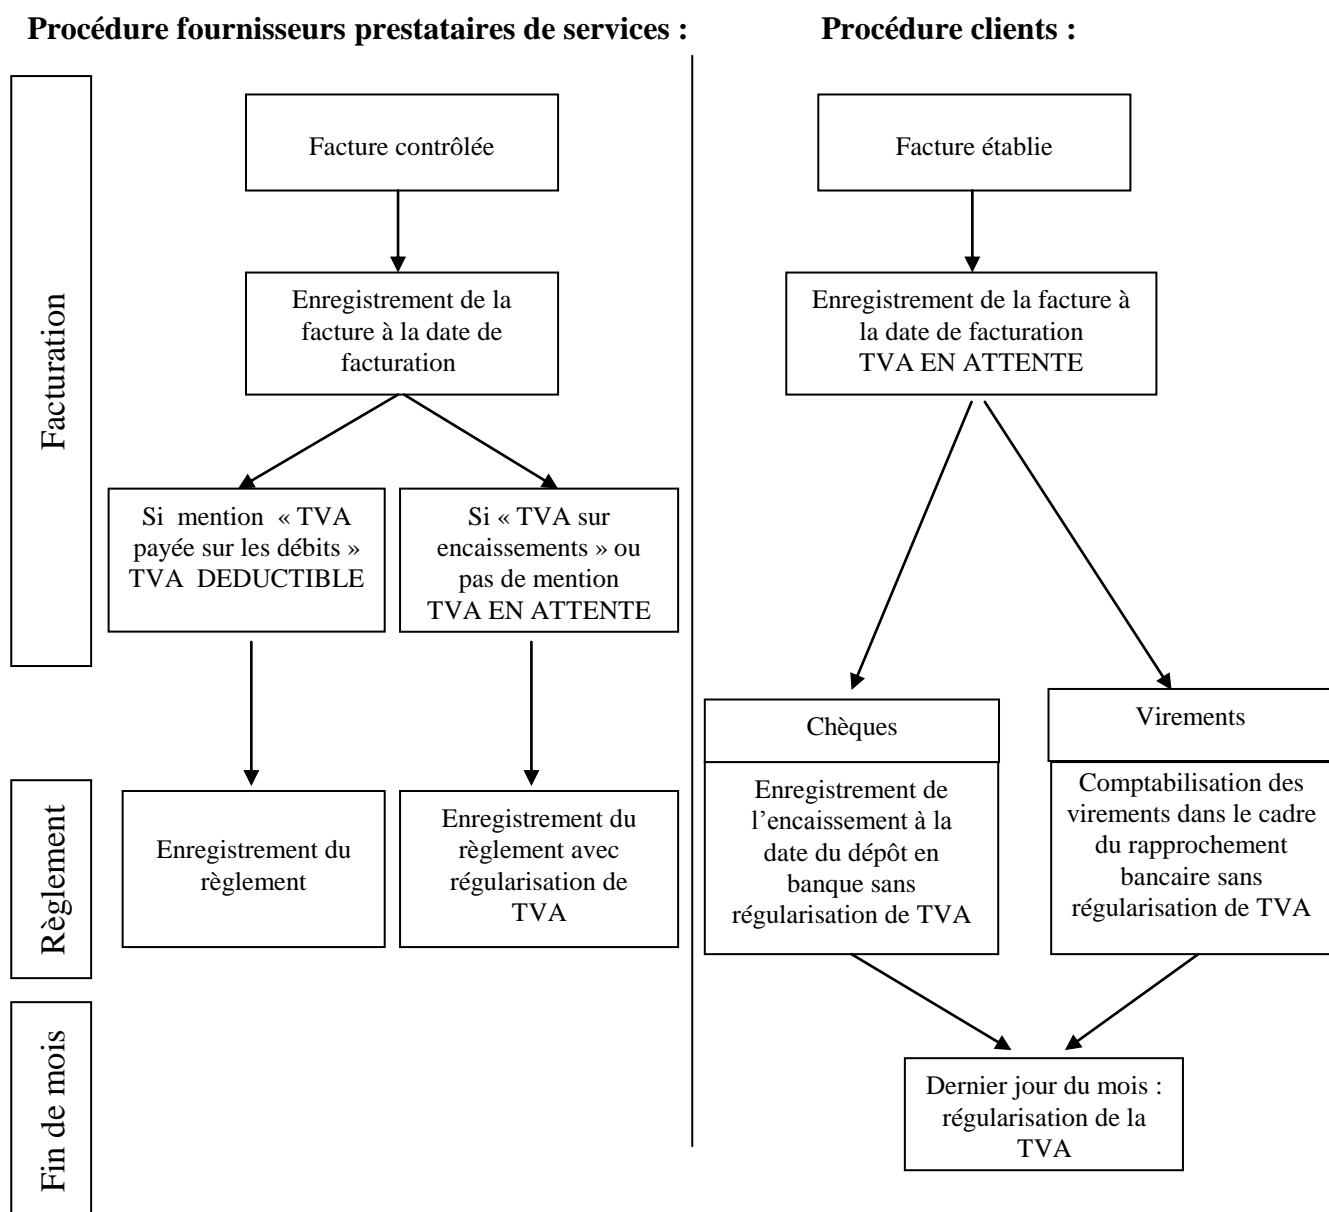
**Procédure fournisseurs prestataires de services :**

Facturation

Facture contrôlée

Enregistrement de la facture à la date de facturation

Si mention « TVA payée sur les débits » TVA DEDUCTIBLE

Si « TVA sur encaissements » ou pas de mention TVA EN ATTENTE

Règlement

Enregistrement du règlement

Enregistrement du règlement avec régularisation de TVA

Fin de mois

**Procédure clients :**

Facture établie

Enregistrement de la facture à la date de facturation TVA EN ATTENTE

Chèques

Enregistrement de l'encaissement à la date du dépôt en banque sans régularisation de TVA

Virements

Comptabilisation des virements dans le cadre du rapprochement bancaire sans régularisation de TVA

Dernier jour du mois : régularisation de la TVA